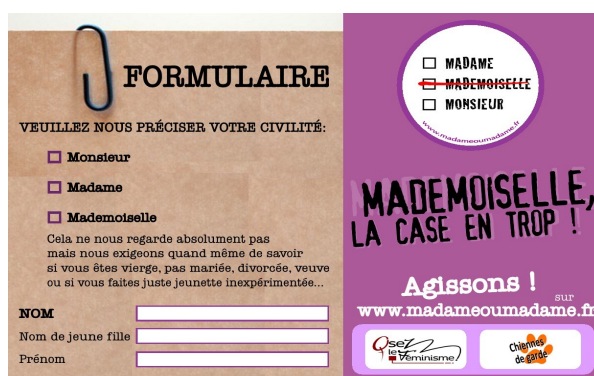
FORMULAIRE

VEUILLEZ NOUS PRÉCISER VOTRE CIVILITÉ:

Monsieur

Madame

Mademoiselle

Cela ne nous regarde absolument pas mais nous exigeons quand même de savoir si vous êtes vierge, pas mariée, divorcée, veuve ou si vous faites juste jeunette inexpérimentée...

NOM

Nom de jeune fille

Prénom

MADAME
MADEMOISELLE
MONSIEUR
www.madameoumadame.fr

MADEMOISELLE, LA CASE EN TROP !

Agissons ! sur www.madameoumadame.fr

Osez le féminisme

Chiennes de garde